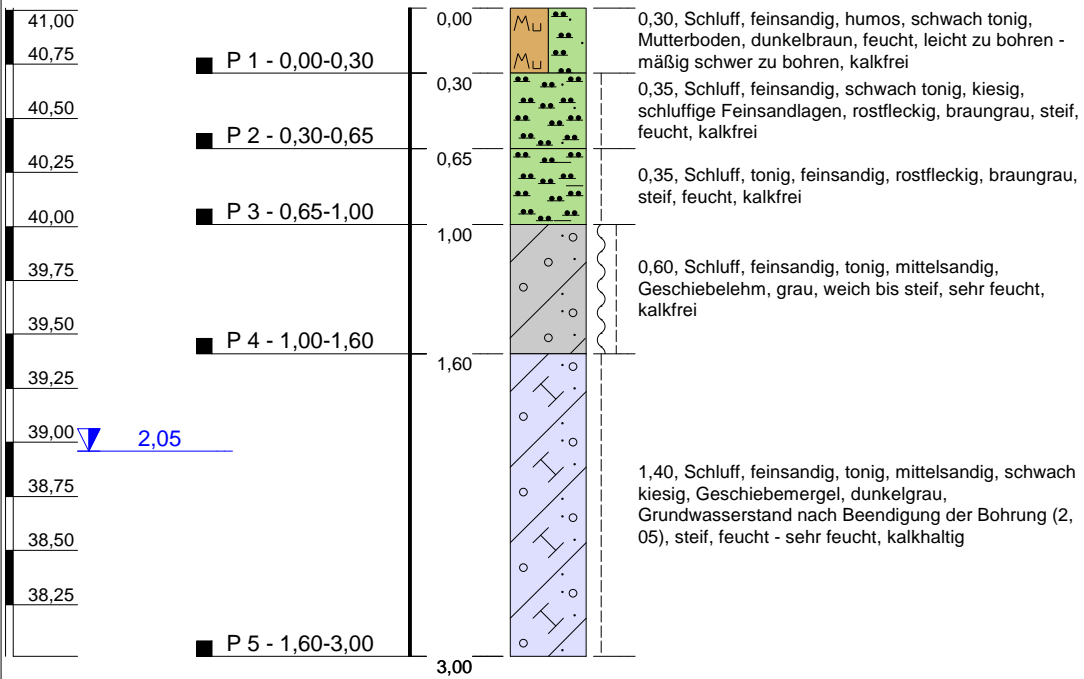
41,00
40,75
40,50
40,25
40,00
39,75
39,50
39,25
39,00 2,05
38,75
38,50
38,25

P 1 - 0,00-0,30
P 2 - 0,30-0,65
P 3 - 0,65-1,00
P 4 - 1,00-1,60
P 5 - 1,60-3,00

0,00
0,30
0,65
1,00
1,60
3,00

Mu
Mu

0,30, Schluff, feinsandig, humos, schwach tonig, Mutterboden, dunkelbraun, feucht, leicht zu bohren - mäßig schwer zu bohren, kalkfrei

0,35, Schluff, feinsandig, schwach tonig, kiesig, schluffige Feinsandlagen, rostfleckig, braungrau, steif, feucht, kalkfrei

0,35, Schluff, tonig, feinsandig, rostfleckig, braungrau, steif, feucht, kalkfrei

0,60, Schluff, feinsandig, tonig, mittelsandig, Geschiebelehm, grau, weich bis steif, sehr feucht, kalkfrei

1,40, Schluff, feinsandig, tonig, mittelsandig, schwach kiesig, Geschiebemergel, dunkelgrau, Grundwasserstand nach Beendigung der Bohrung (2, 05), steif, feucht - sehr feucht, kalkhaltig